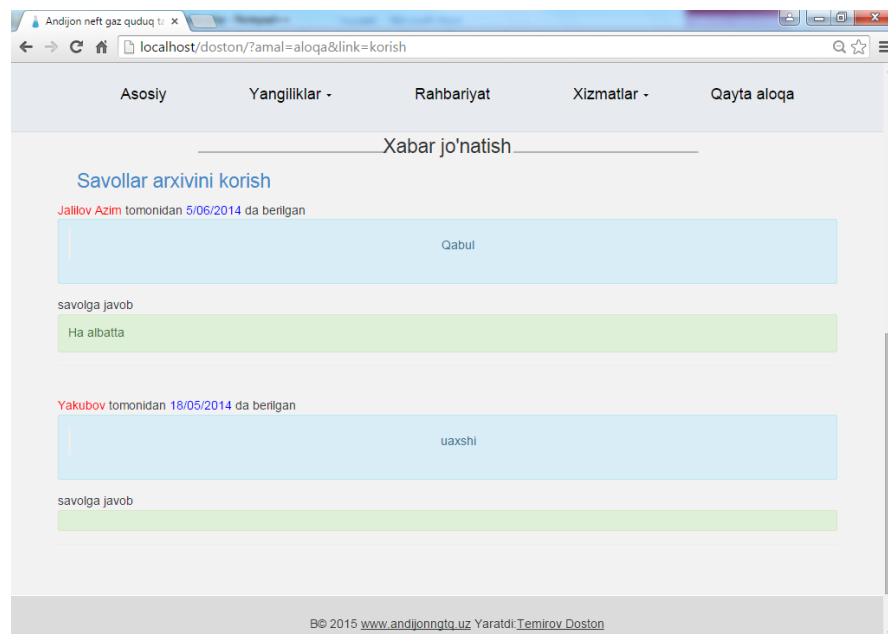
Andijon neft gaz quduq t
localhost/doston/?amal=aloqa&link=korish

Asosiy Yangiliklar Rahbariyat Xizmatlar Qayta aloqa

Xabar jo'natish

Savollar arxivini korish

Jalilov Azim tomonidan 5/06/2014 da berilgan

Qabul

savolga javob

Ha albatta

Yakubov tomonidan 18/05/2014 da berilgan

uaxshi

savolga javob

B© 2015 www.andijonngtq.uz Yaratdi:Temirov Doston